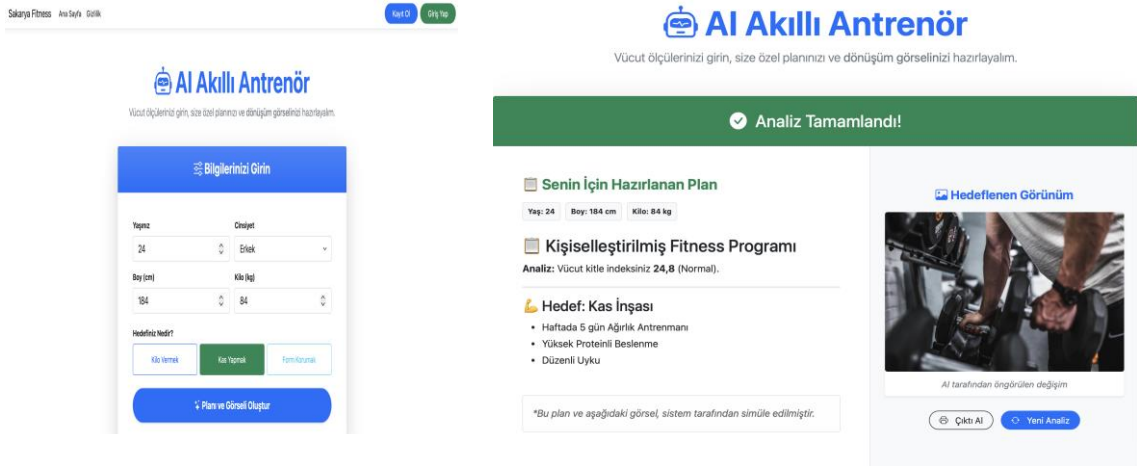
Sakarya Fitness Ana Sayfa Gizlilik

Kayıt Ol Giriş Yap

AI Akıllı Antrenör

Vücut ölçülerinizi girin, size özel planınızı ve dönüşüm görselinizi hazırlayalım.

Bilgilerinizi Girin

Yaşınız
24

Cinsiyet
Erkek

Boy (cm)
184

Kilo (kg)
84

Hedefiniz Nedir?

Kilo Vermek Kas Yapmak Form Korumak

Planı ve Görseli Oluştur

AI Akıllı Antrenör

Vücut ölçülerinizi girin, size özel planınızı ve dönüşüm görselinizi hazırlayalım.

Analiz Tamamlandı!

Senin İçin Hazırlanan Plan

Yaş: 24 Boy: 184 cm Kilo: 84 kg

Kişiselleştirilmiş Fitness Programı

Analiz: Vücut kitle indeksiniz 24,8 (Normal).

Hedef: Kas İnşası

• Haftada 5 gün Ağırlık Antrenmanı
• Yüksek Proteinli Beslenme
• Düzenli Uyku

*Bu plan ve aşağıdaki görsel, sistem tarafından simüle edilmiştir.

Hedeflenen Görünüm

AI tarafından öngörülen değişim

Çıktı Al Yeni Analiz